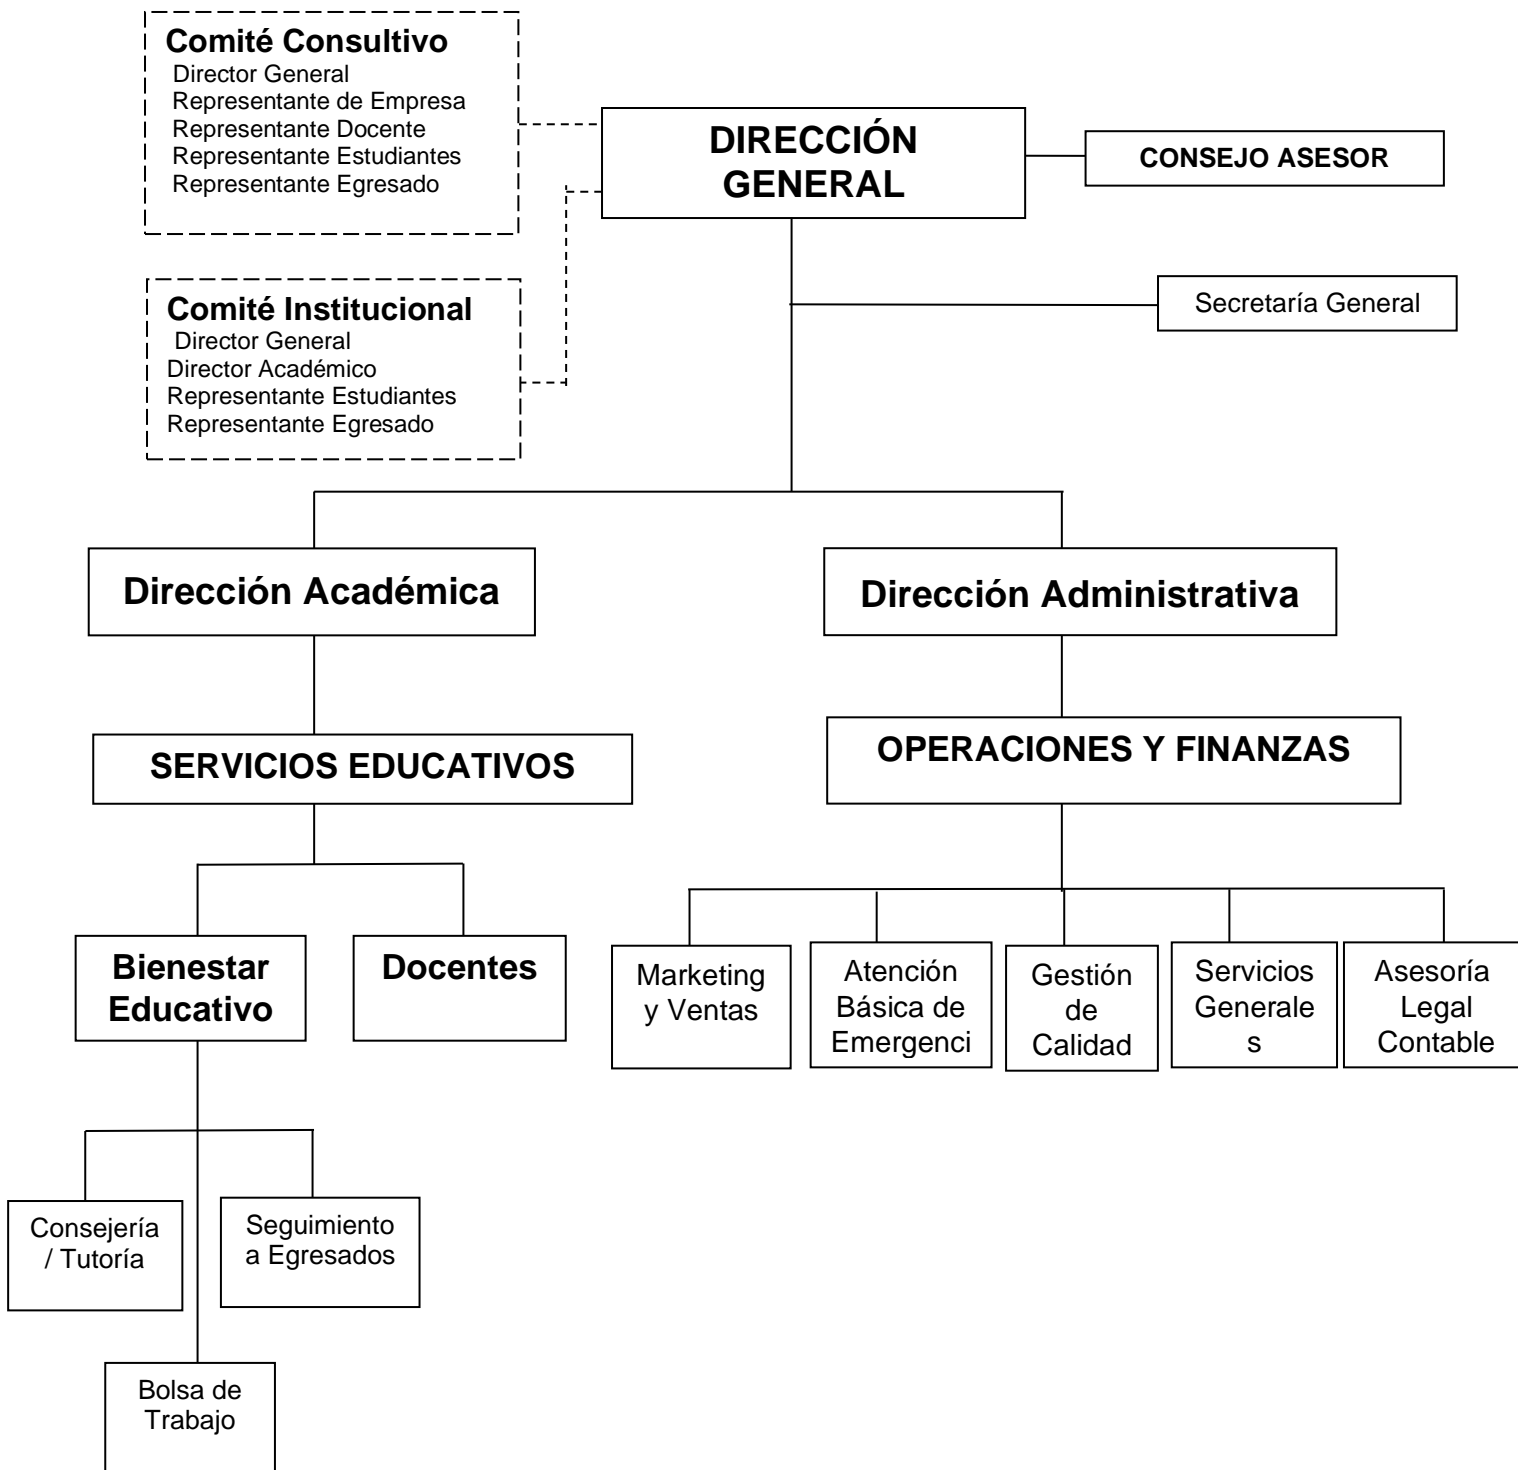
Comité Consultivo
Director General
Representante de Empresa
Representante Docente
Representante Estudiantes
Representante Egresado

DIRECCIÓN GENERAL

CONSEJO ASESOR

Comité Institucional
Director General
Director Académico
Representante Estudiantes
Representante Egresado

Secretaría General

Dirección Académica

Dirección Administrativa

SERVICIOS EDUCATIVOS

OPERACIONES Y FINANZAS

Bienestar Educativo

Docentes

Marketing y Ventas

Atención Básica de Emergenci

Gestión de Calidad

Servicios Generale s

Asesoría Legal Contable

Consejería / Tutoría

Seguimiento a Egresados

Bolsa de Trabajo